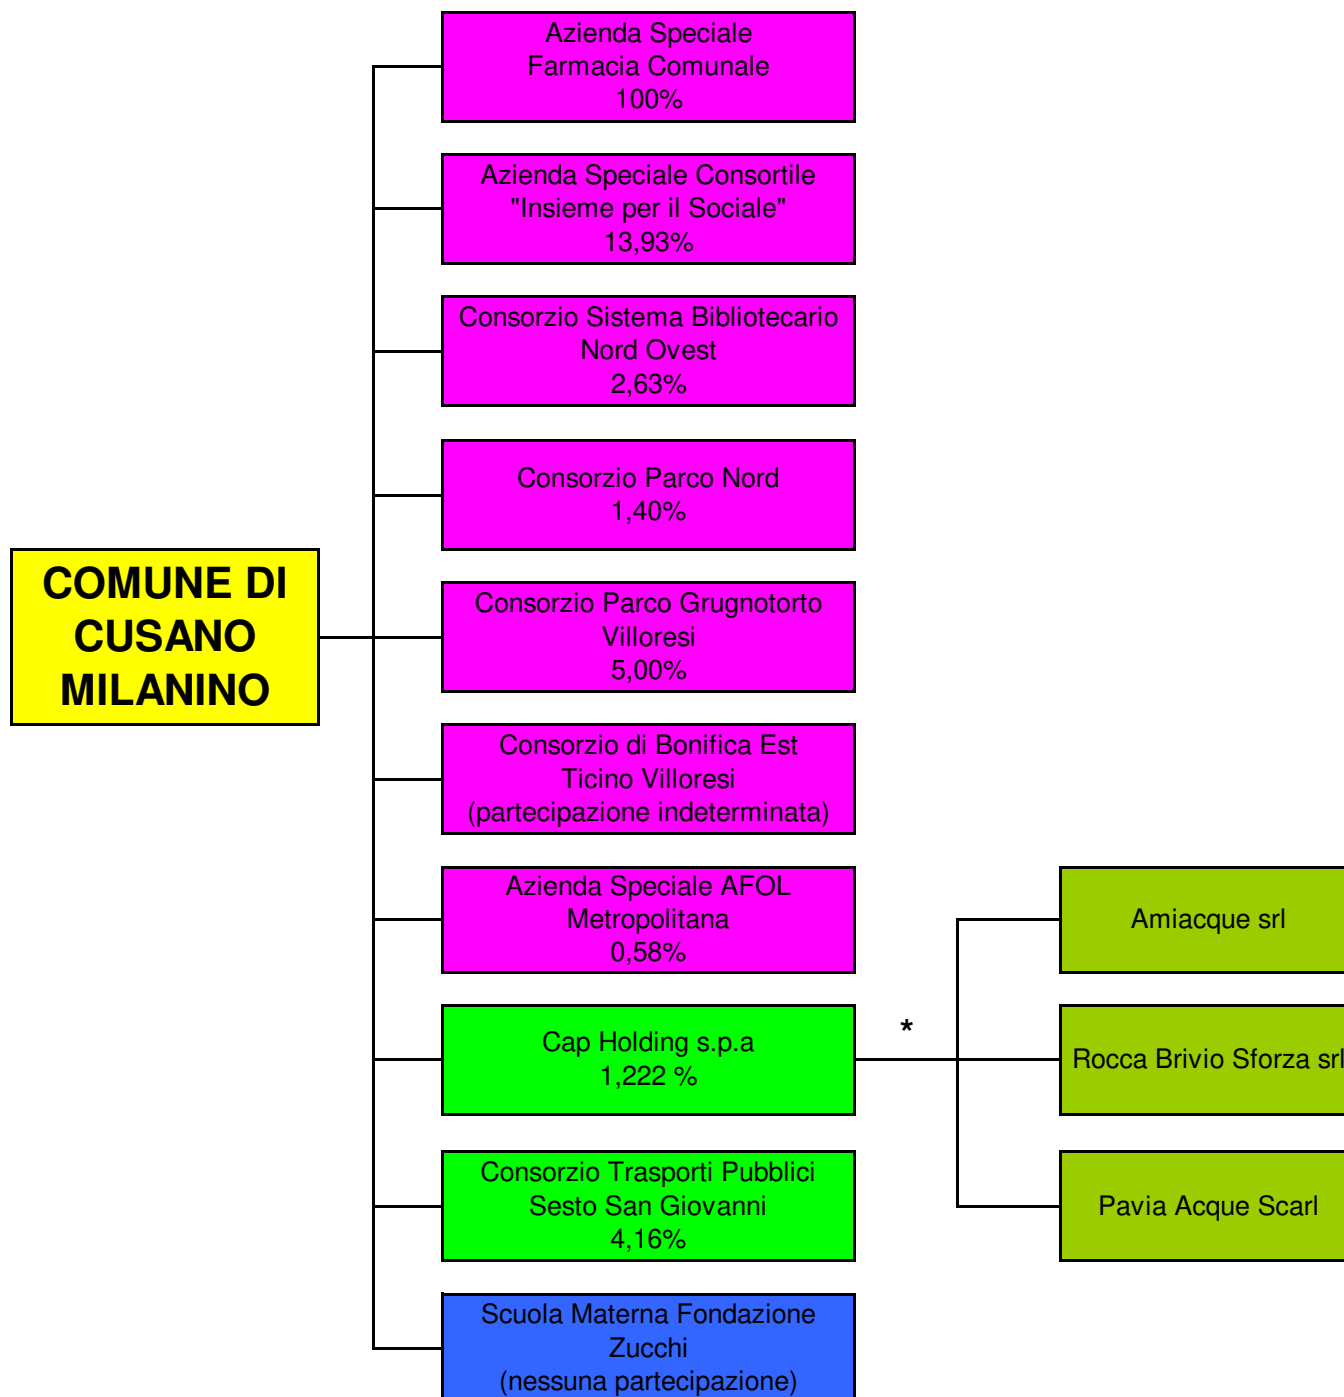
COMUNE DI CUSANO MILANINO

Azienda Speciale Farmacia Comunale 100%

Azienda Speciale Consortile "Insieme per il Sociale" 13,93%

Consorzio Sistema Bibliotecario Nord Ovest 2,63%

Consorzio Parco Nord 1,40%

Consorzio Parco Grugnotorto Villoresi 5,00%

Consorzio di Bonifica Est Ticino Villoresi (partecipazione indeterminata)

Azienda Speciale AFOL Metropolitana 0,58%

Cap Holding s.p.a 1,222 %

Consorzio Trasporti Pubblici Sesto San Giovanni 4,16%

Scuola Materna Fondazione Zucchi (nessuna partecipazione)

*

Amiacque srl

Rocca Brivio Sforza srl

Pavia Acque Scarl